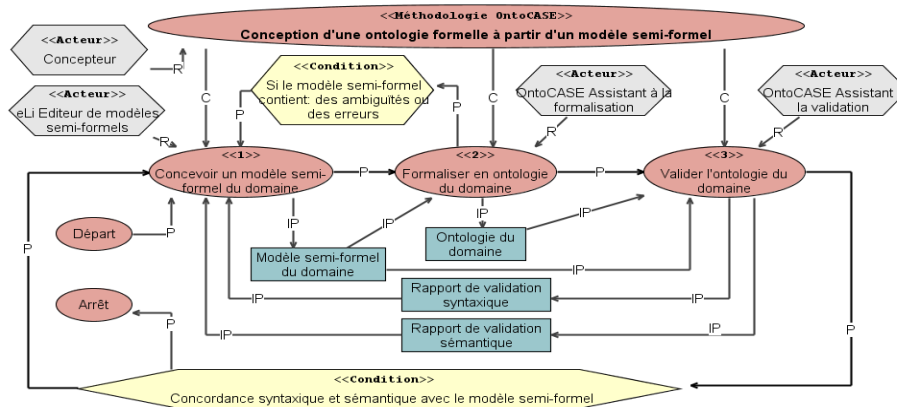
<<Méthodologie OntoCASE>>
Conception d'une ontologie formelle à partir d'un modèle semi-formel

<<Acteur>>
Concepteur

R

C

<<Condition>>
Si le modèle semi-formel contient: des ambiguïtés ou des erreurs

P

C

<<Acteur>>
OntoCASE Assistant à la formalisation

C

<<Acteur>>
OntoCASE Assistant la validation

<<Acteur>>
eLi Editeur de modèles semi-formels

R

P

R

R

<<1>>
Concevoir un modèle semi-formel du domaine

P

<<2>>
Formaliser en ontologie du domaine

P

<<3>>
Valider l'ontologie du domaine

IP

IP

IP

IP

Départ

P

Modèle semi-formel du domaine

Ontologie du domaine

IP

P

Rapport de validation syntaxique

IP

IP

Arrêt

P

Rapport de validation sémantique

IP

IP

P

<<Condition>>
Concordance syntaxique et sémantique avec le modèle semi-formel